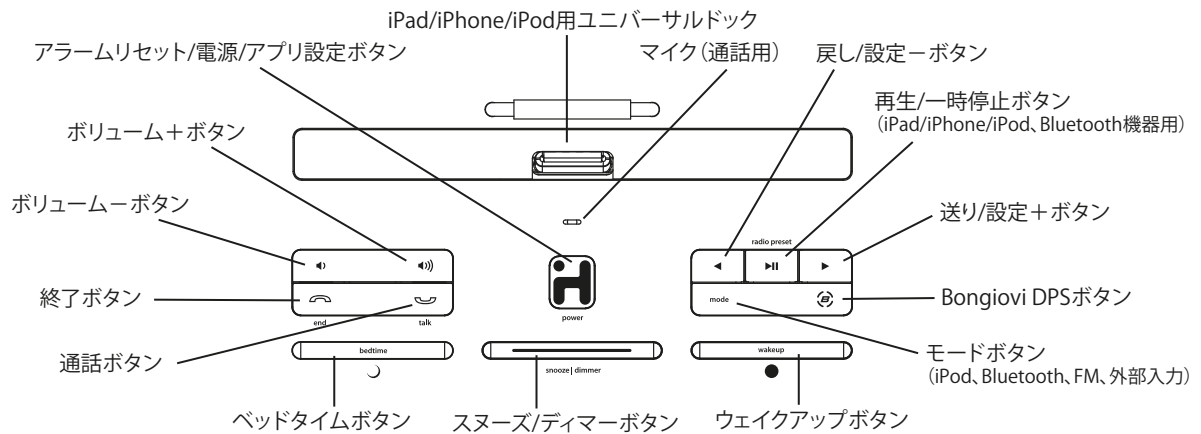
iPad/iPhone/iPod用ユニバーサルドック

アラームリセット/電源/アプリ設定ボタン

マイク（通話用）

戻し/設定－ボタン

再生/一時停止ボタン
（iPad/iPhone/iPod、Bluetooth機器用）

ボリューム＋ボタン

ボリューム－ボタン

送り/設定＋ボタン

radio preset

終了ボタン

end

talk

power

mode

Bongiovi DPSボタン

通話ボタン

bedtime

snooze | dimmer

wakeup

モードボタン
（iPod、Bluetooth、FM、外部入力）

ベッドタイムボタン

スヌーズ/ディマーボタン

ウェイクアップボタン